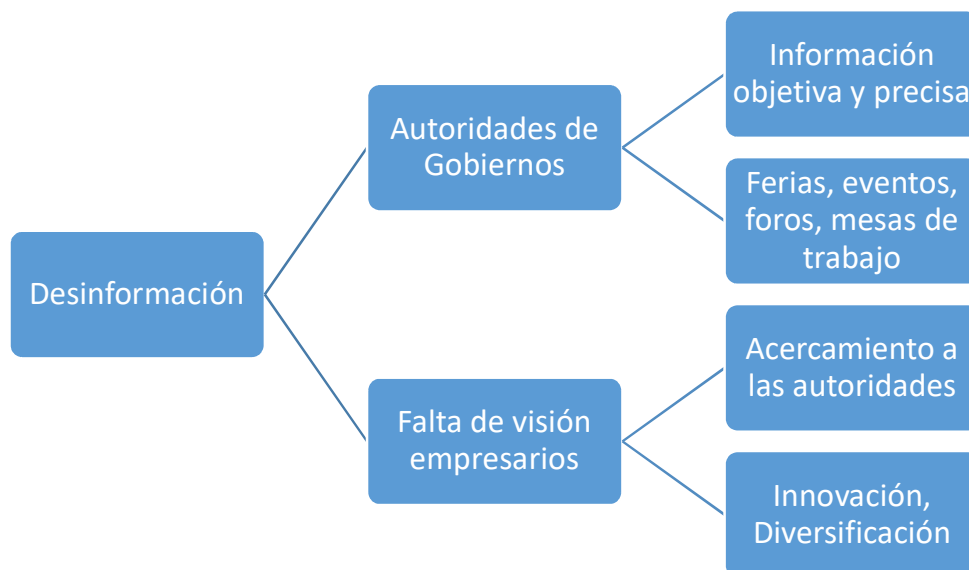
Desinformación

Autoridades de Gobiernos

Información objetiva y precisa

Ferias, eventos, foros, mesas de trabajo

Falta de visión empresarios

Acercamiento a las autoridades

Innovación, Diversificación